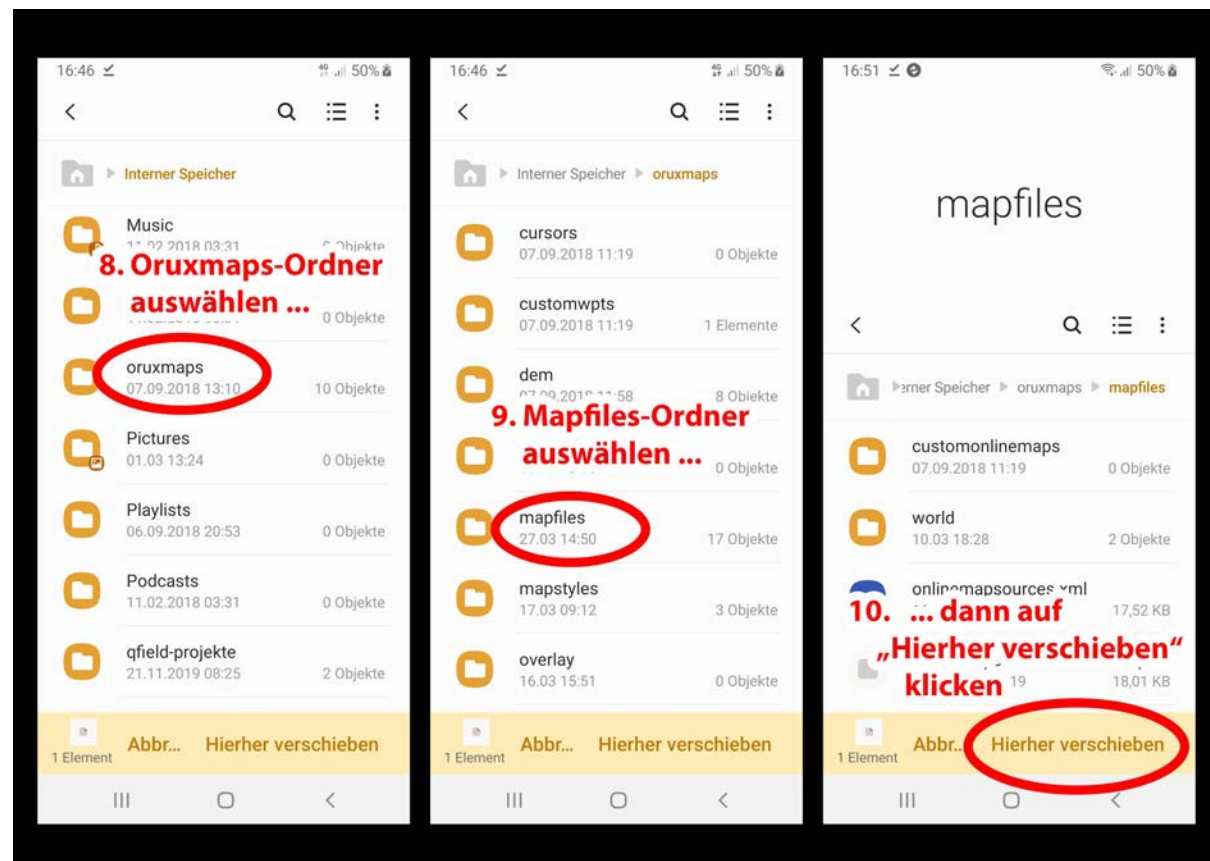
16:46 50%

Interner Speicher

Music
11.02.2018 03:31 0 Objekte

8. Oruxmaps-Ordner auswählen ...

0 Objekte

oruxmaps
07.09.2018 13:10 10 Objekte

Pictures
01.03 13:24 0 Objekte

Playlists
06.09.2018 20:53 0 Objekte

Podcasts
11.02.2018 03:31 0 Objekte

qfield-projekte
21.11.2019 08:25 2 Objekte

1 Element Abbr... Hierher verschieben

16:46 50%

Interner Speicher oruxmaps

cursors
07.09.2018 11:19 0 Objekte

customwpts
07.09.2018 11:19 1 Elemente

dem
07.09.2018 11:58 8 Objekte

9. Mapfiles-Ordner auswählen ...

0 Objekte

mapfiles
27.03 14:50 17 Objekte

mapstyles
17.03 09:12 3 Objekte

overlay
16.03 15:51 0 Objekte

1 Element Abbr... Hierher verschieben

16:51 50%

mapfiles

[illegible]rner Speicher oruxmaps mapfiles

customonlinemaps
07.09.2018 11:19 0 Objekte

world
10.03 18:28 2 Objekte

onlinemapsources.xml
17,52 KB

10. ... dann auf „Hierher verschieben" klicken

19 18,01 KB

1 Element Abbr... Hierher verschieben